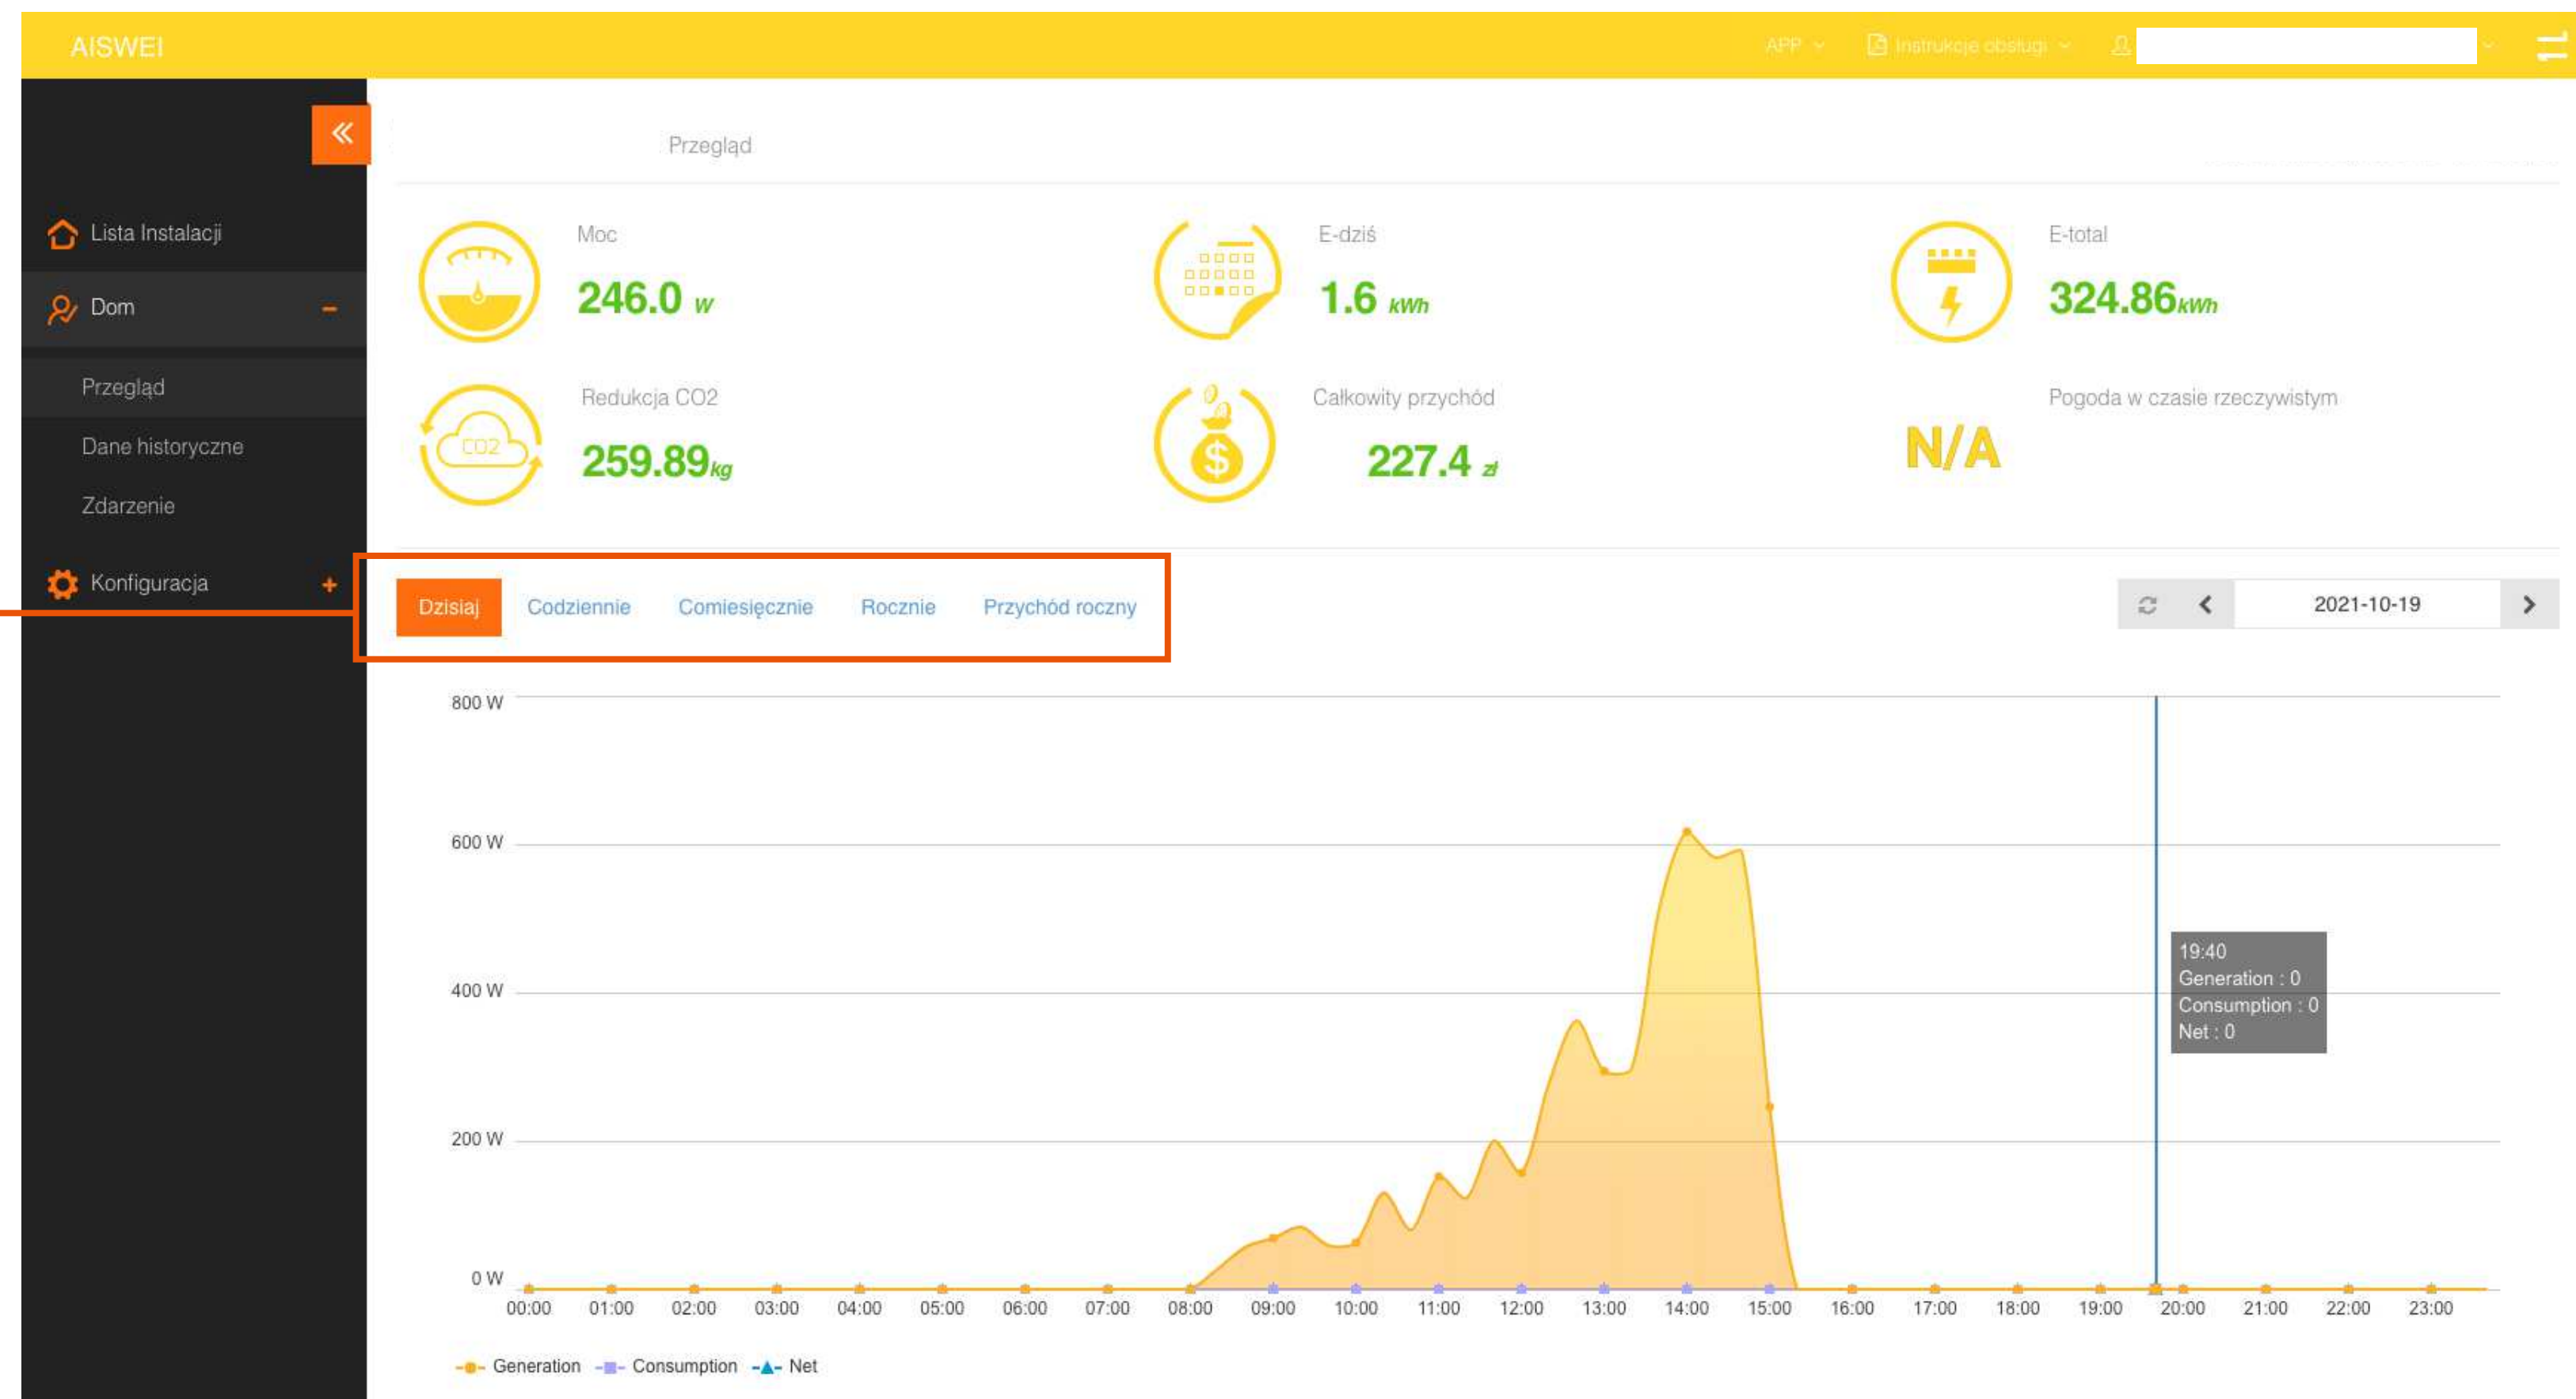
AISWEI

APP Instrukcje obsługi

Lista Instalacji
Dom
Przegląd
Dane historyczne
Zdarzenie
Konfiguracja

Przegląd

Moc
246.0 W

E-dziś
1.6 kWh

E-total
324.86kWh

Redukcja CO2
CO2
259.89kg

Całkowity przychód
227.4 zł

Pogoda w czasie rzeczywistym
N/A

Dzisiaj Codziennie Comiesięcznie Rocznie Przychód roczny

2021-10-19

800 W
600 W
400 W
200 W
0 W

19:40
Generation : 0
Consumption : 0
Net : 0

00:00 01:00 02:00 03:00 04:00 05:00 06:00 07:00 08:00 09:00 10:00 11:00 12:00 13:00 14:00 15:00 16:00 17:00 18:00 19:00 20:00 21:00 22:00 23:00

Generation Consumption Net